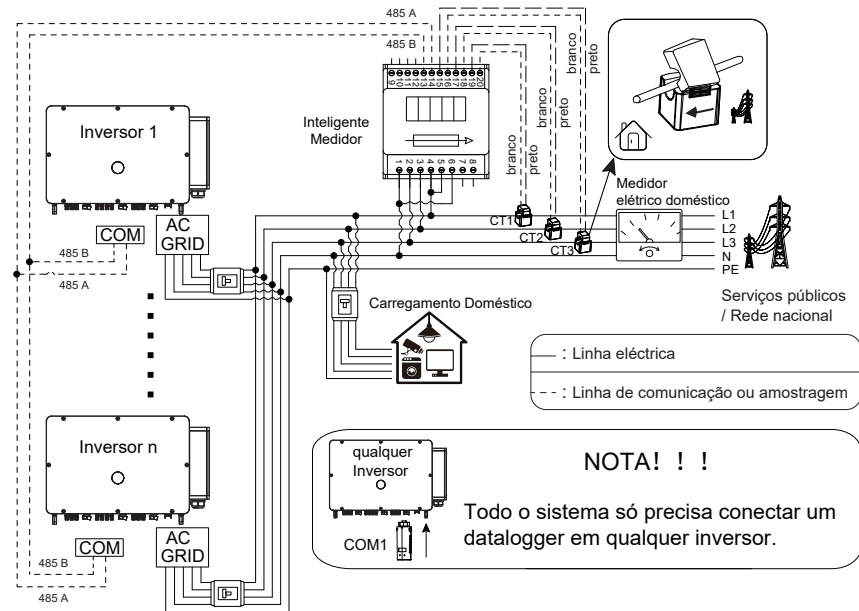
485 A
485 B
Inteligente Medidor
10 11 12 13 14 15 16 17 18 19 20
1 2 3 4 5 6 7 8
branco
preto
branco
preto
branco
preto
Inversor 1
COM
485 B
485 A
AC GRID
CT1
CT2
CT3
Medidor elétrico doméstico
L1
L2
L3
N
PE
Serviços públicos / Rede nacional
Carregamento Doméstico
: Linha eléctrica
: Linha de comunicação ou amostragem
Inversor n
COM
485 B
485 A
AC GRID
qualquer Inversor
COM1
NOTA! ! !
Todo o sistema só precisa conectar um datalogger em qualquer inversor.